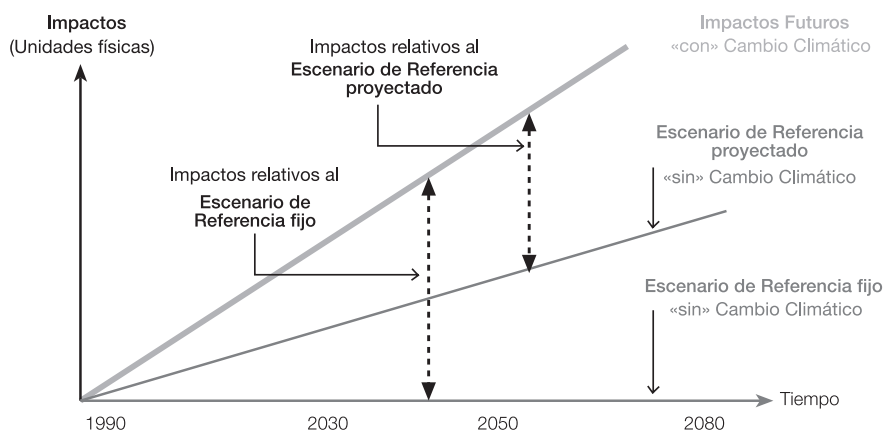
Impactos
(Unidades físicas)

Impactos relativos al
Escenario de Referencia proyectado

Impactos Futuros
«con» Cambio Climático

Escenario de Referencia proyectado
«sin» Cambio Climático

Impactos relativos al
Escenario de Referencia fijo

Escenario de Referencia fijo
«sin» Cambio Climático

Tiempo

1990
2030
2050
2080